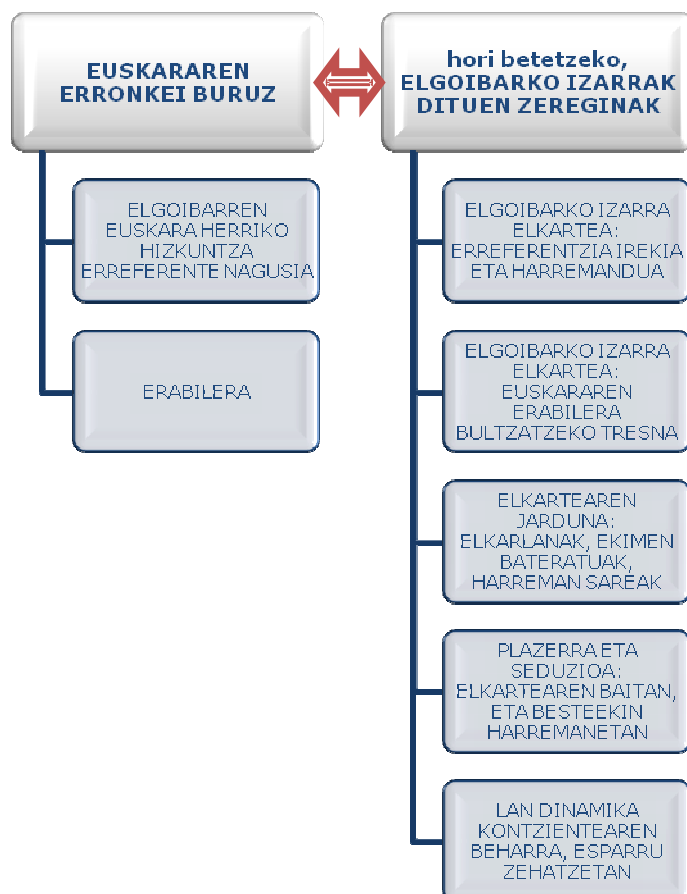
EUSKARAREN ERRONKEI BURUZ

ELGOIBARREN EUSKARA HERRIKO HIZKUNTZA ERREFERENTE NAGUSIA

ERABILERA

hori betetzeko, ELGOIBARKO IZARRAK DITUEN ZEREGINAK

ELGOIBARKO IZARRA ELKARTEA: ERREFERENTZIA IREKIA ETA HARREMANDUA

ELGOIBARKO IZARRA ELKARTEA: EUSKARAREN ERABILERA BULTZATZEKO TRESNA

ELKARTEAREN JARDUNA: ELKARLANAK, EKIMEN BATERATUAK, HARREMAN SAREAK

PLAZERRA ETA SEDUZIOA: ELKARTEAREN BAITAN, ETA BESTEEKIN HARREMANETAN

LAN DINAMIKA KONTZIENTEAREN BEHARRA, ESPARRU ZEHATZETAN